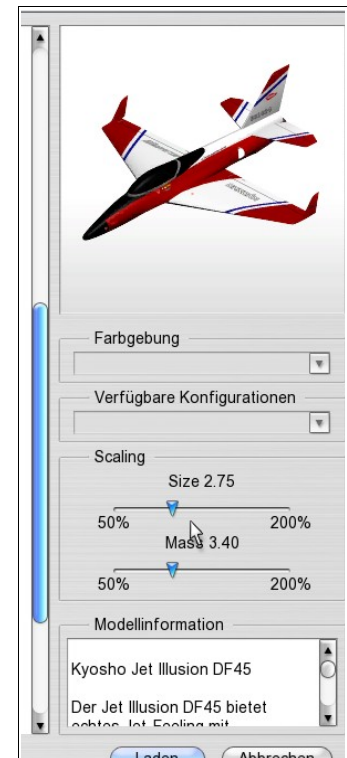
Farbgebung

Verfügbare Konfigurationen

Scaling

Size 2.75

50%

200%

Masse 3.40

50%

200%

Modellinformation

Kyosho Jet Illusion DF45

Der Jet Illusion DF45 bietet echtes Jet-Feeling mit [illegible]

Laden

Abbrechen